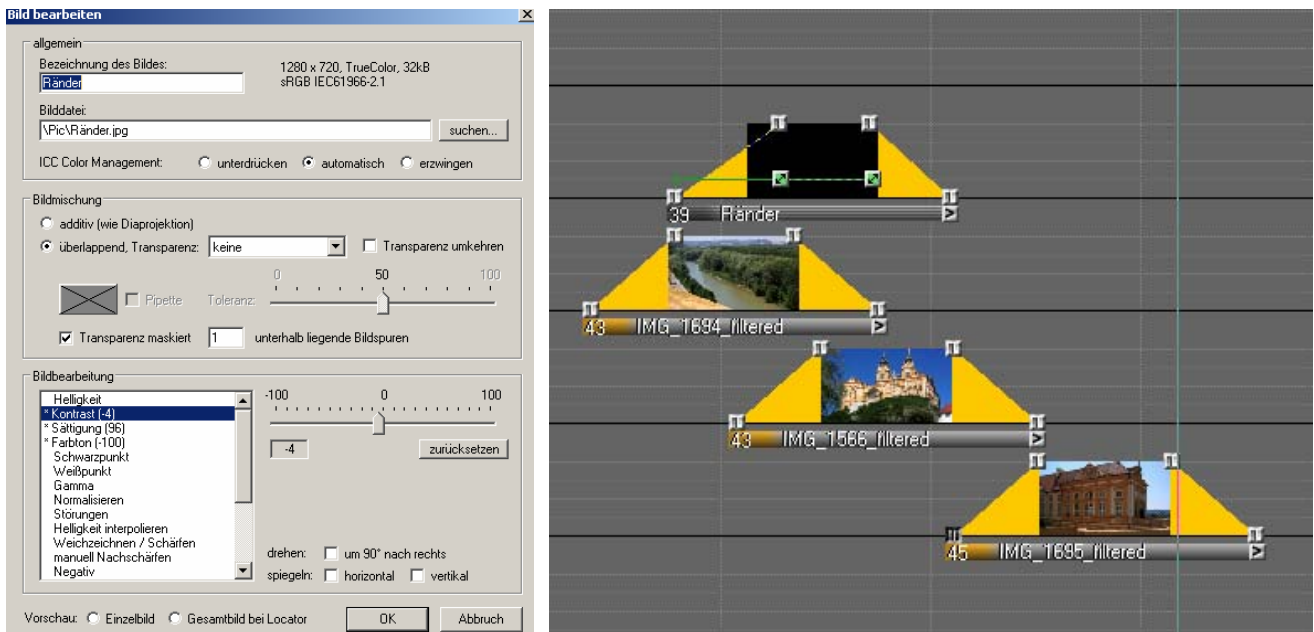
Bild bearbeiten

allgemein
Bezeichnung des Bildes:
Ränder
1280 x 720, TrueColor, 32kB
sRGB IEC61966-2.1
Bilddatei:
\Pic\Ränder.jpg
suchen...
ICC Color Management: unterdrücken automatisch erzwingen

Bildmischung
additiv (wie Diaprojektion)
überlappend, Transparenz: keine
Transparenz umkehren
0 50 100
Pipette Toleranz:
Transparenz maskiert 1 unterhalb liegende Bildspuren

Bildbearbeitung
Helligkeit
* Kontrast (-4)
* Sättigung (96)
* Farbton (-100)
Schwarzpunkt
Weißpunkt
Gamma
Normalisieren
Störungen
Helligkeit interpolieren
Weichzeichnen / Schärfen
manuell Nachschärfen
Negativ
-100 0 100
-4
zurücksetzen
drehen: um 90° nach rechts
spiegeln: horizontal vertikal

Vorschau: Einzelbild Gesamtbild bei Locator
OK
Abbruch

39 Ränder
43 IMG_1694_filtered
43 IMG_1566_filtered
45 IMG_1695_filtered